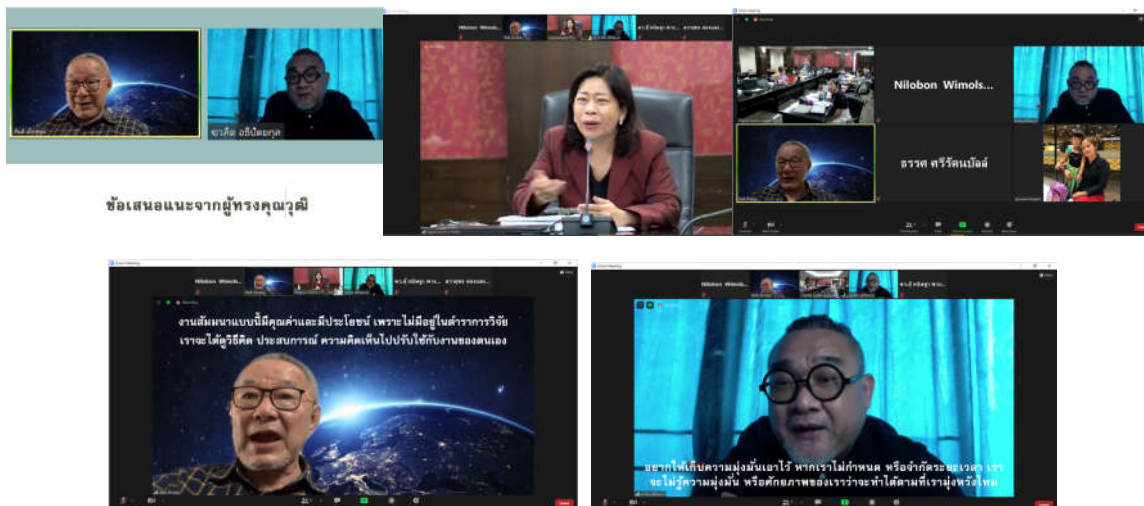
ชาติศิ อธิปัตยกุล

ข้อเสนอแนะจากผู้ทรงคุณวุฒิ

Nilobon Wimols...

ธรรศ ศรีรัตนบัลล์

งานสัมมนาแบบนี้มีคุณค่าและมีประโยชน์ เพราะไม่มีอยู่ในตำราการวิจัย เราจะได้ดูวิธีคิด ประสบการณ์ ความคิดเห็นไปปรับใช้กับงานของตนเอง

อยากให้เก็บความมุ่งมั่นเอาไว้ หากเราไม่กำหนด หรือจำกัดระยะเวลา เราจะไม่รู้ความมุ่งมั่น หรือศักยภาพของเราว่าจะทำได้ตามที่เรามุ่งหวังไหม